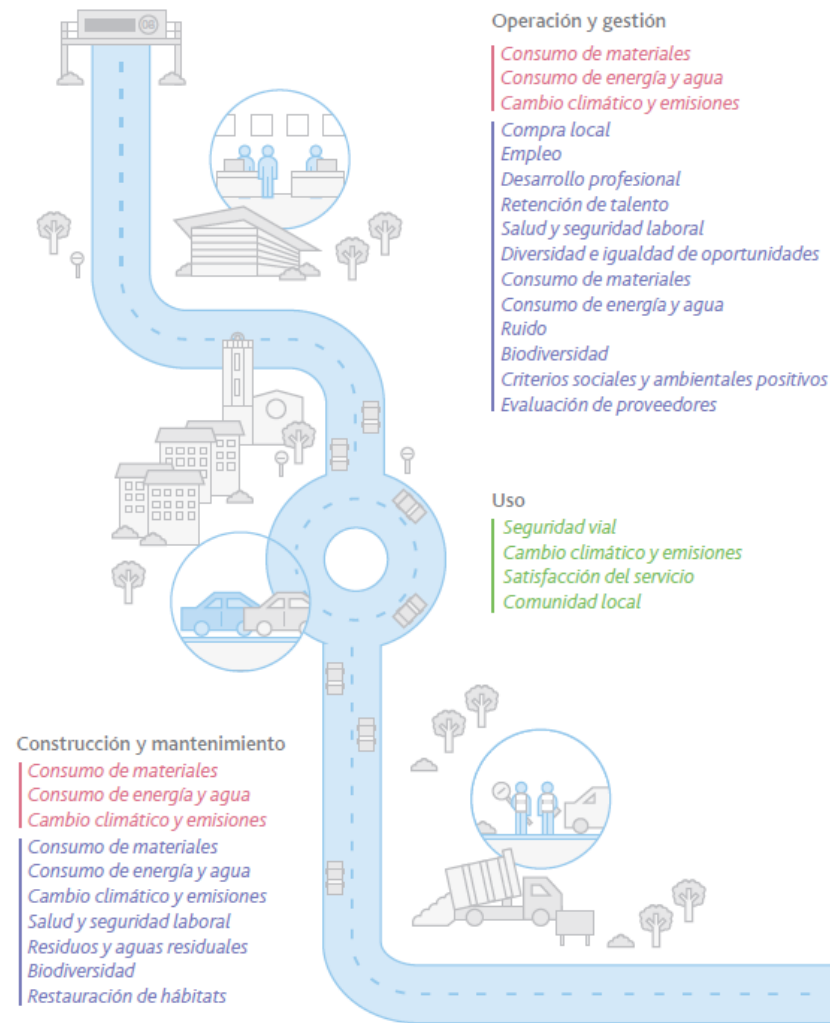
08

Operación y gestión

Consumo de materiales
Consumo de energía y agua
Cambio climático y emisiones

Compra local
Empleo
Desarrollo profesional
Retención de talento
Salud y seguridad laboral
Diversidad e igualdad de oportunidades
Consumo de materiales
Consumo de energía y agua
Ruido
Biodiversidad
Criterios sociales y ambientales positivos
Evaluación de proveedores

Uso

Seguridad vial
Cambio climático y emisiones
Satisfacción del servicio
Comunidad local

Construcción y mantenimiento

Consumo de materiales
Consumo de energía y agua
Cambio climático y emisiones

Consumo de materiales
Consumo de energía y agua
Cambio climático y emisiones
Salud y seguridad laboral
Residuos y aguas residuales
Biodiversidad
Restauración de hábitats